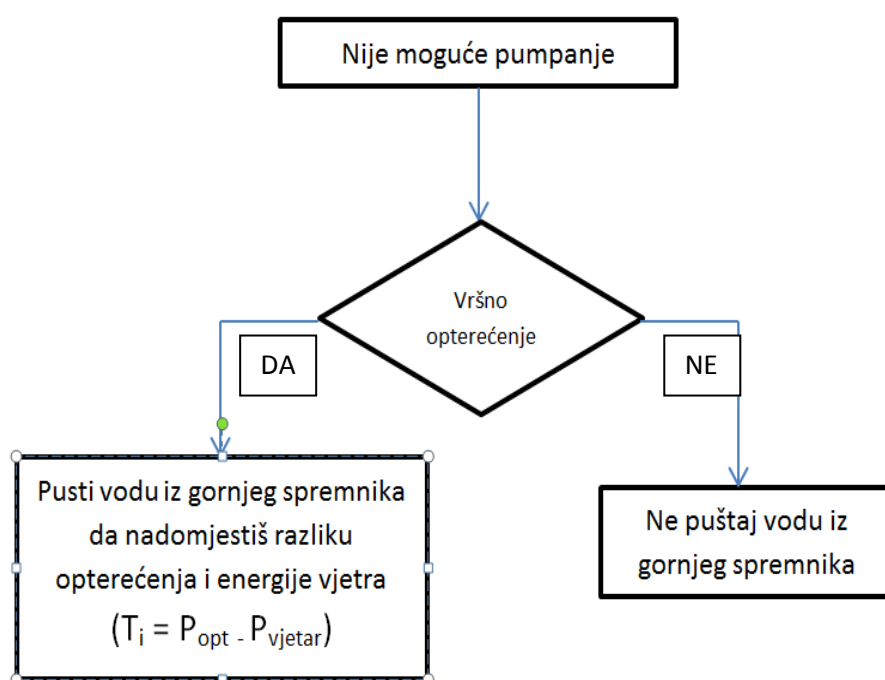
Nije moguće pumpanje

Vršno opterećenje

DA

NE

Pusti vodu iz gornjeg spremnika da nadomjestiš razliku opterećenja i energije vjetra ($T_i = P_{opt} - P_{vjetar}$)

Ne puštaj vodu iz gornjeg spremnika